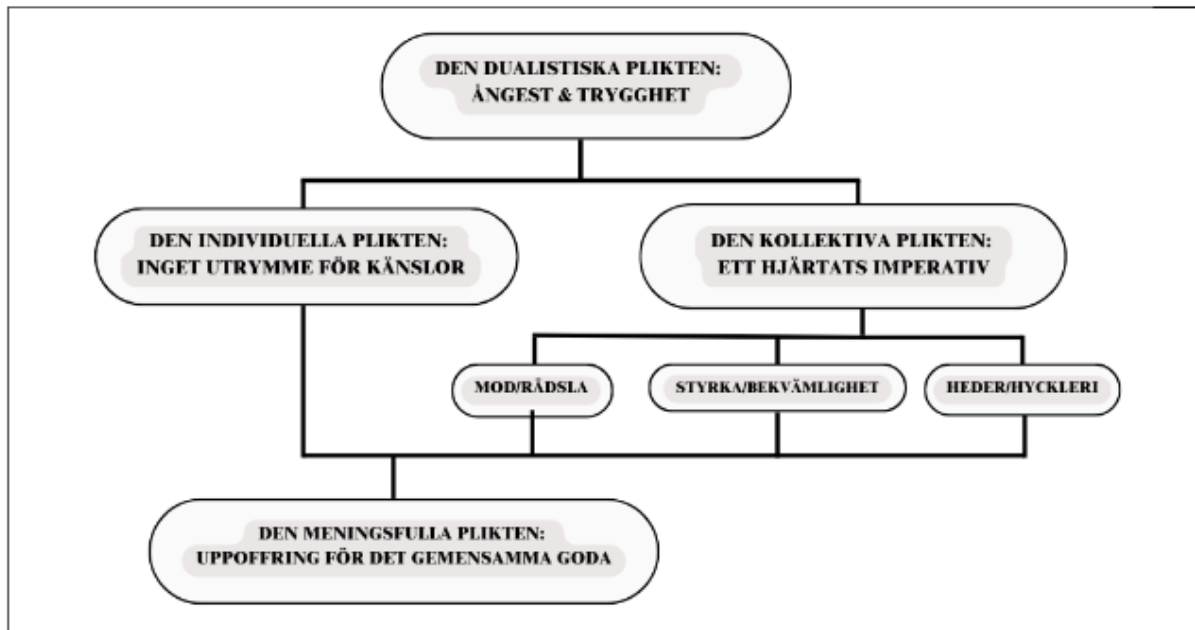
DEN DUALISTISKA PLIKTEN: ÅNGEST & TRYGGHET

DEN INDIVIDUELLA PLIKTEN: INGET UTRYMME FÖR KÄNSLOR

DEN KOLLEKTIVA PLIKTEN: ETT HJÄRTATS IMPERATIV

MOD/RÄDSLA

STYRKA/BEKVÄMLIGHET

HEDER/HYCKLERI

DEN MENINGSFULLA PLIKTEN: UPPOFFRING FÖR DET GEMENSAMMA GODA